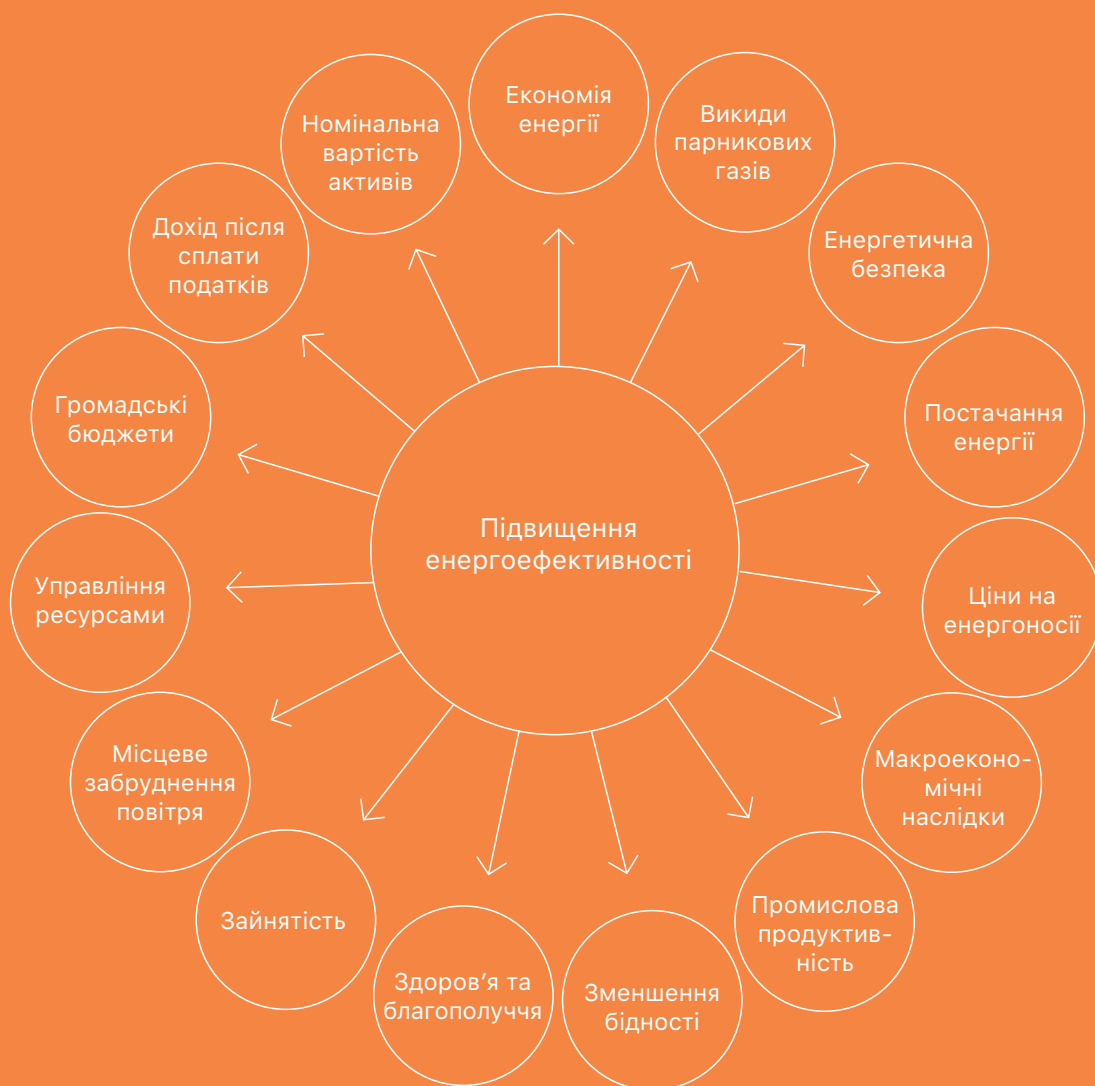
Підвищення енергоефективності

Економія енергії

Викиди парникових газів

Енергетична безпека

Постачання енергії

Ціни на енергоносії

Макроекономічні наслідки

Промислова продуктивність

Зменшення бідності

Здоров’я та благополуччя

Зайнятість

Місцеве забруднення повітря

Управління ресурсами

Громадські бюджети

Дохід після сплати податків

Номінальна вартість активів